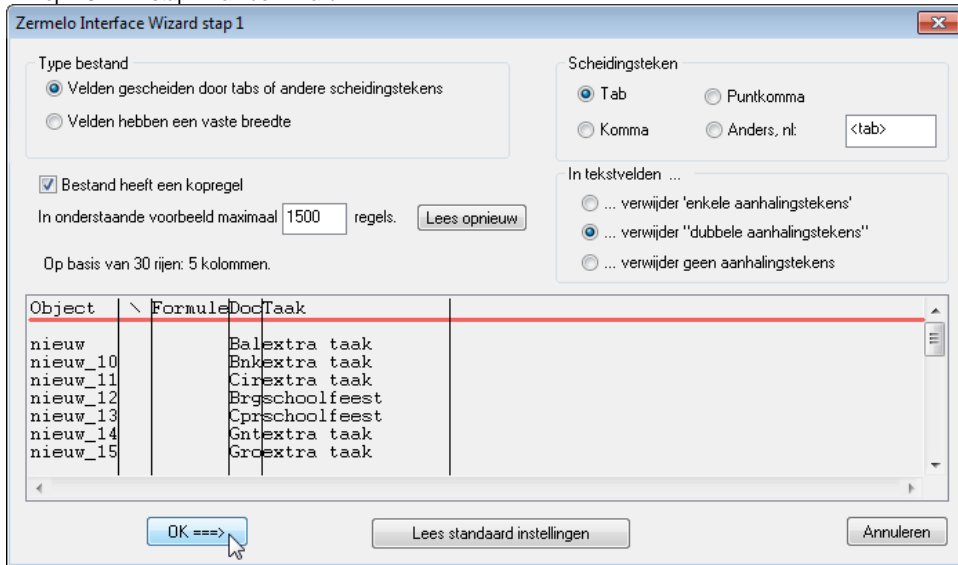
Zermelo Interface Wizard stap 1

Type bestand
Velden gescheiden door tabs of andere scheidingstekens
Velden hebben een vaste breedte

Scheidingsteken
Tab
Puntkomma
Komma
Anders, nl: <tab>

Bestand heeft een kopregel
In onderstaande voorbeeld maximaal 1500 regels. Lees opnieuw
Op basis van 30 rijen: 5 kolommen.

In tekstvelden ...
... verwijder 'enkele aanhalingstekens'
... verwijder "dubbele aanhalingstekens"
... verwijder geen aanhalingstekens

| Object | \ | Formule | Doc | Taak |
|---|---|---|---|---|
| nieuw | | | Bal | extra taak |
| nieuw_10 | | | Bnk | extra taak |
| nieuw_11 | | | Cir | extra taak |
| nieuw_12 | | | Brg | schoolfeest |
| nieuw_13 | | | Cpr | schoolfeest |
| nieuw_14 | | | Gnt | extra taak |
| nieuw_15 | | | Gro | extra taak |

OK ===>
Lees standaard instellingen
Annuleren